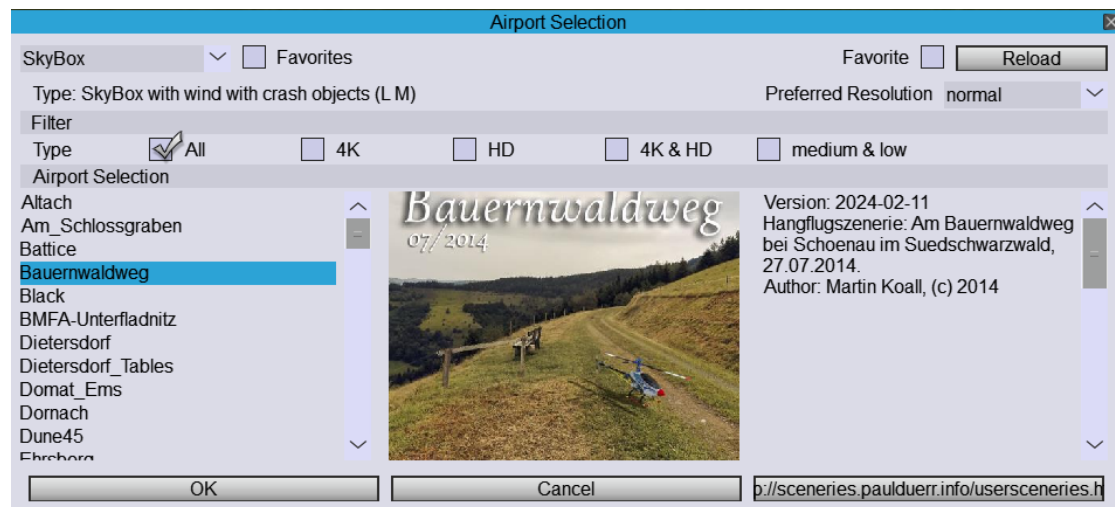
Airport Selection

SkyBox
Favorites
Favorite
Reload

Type: SkyBox with wind with crash objects (L M)
Preferred Resolution normal

Filter
Type
All
4K
HD
4K & HD
medium & low

Airport Selection
Altach
Am_Schlossgraben
Battice
Bauernwaldweg
Black
BMFA-Unterfladnitz
Dietersdorf
Dietersdorf_Tables
Domat_Ems
Dornach
Dune45
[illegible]

Bauernwaldweg
07/2014

Version: 2024-02-11
Hangflugszenerie: Am Bauernwaldweg bei Schoenau im Suedschwarzwald, 27.07.2014.
Author: Martin Koall, (c) 2014

OK
Cancel
p://sceneries.paulduerr.info/usersceneries.h